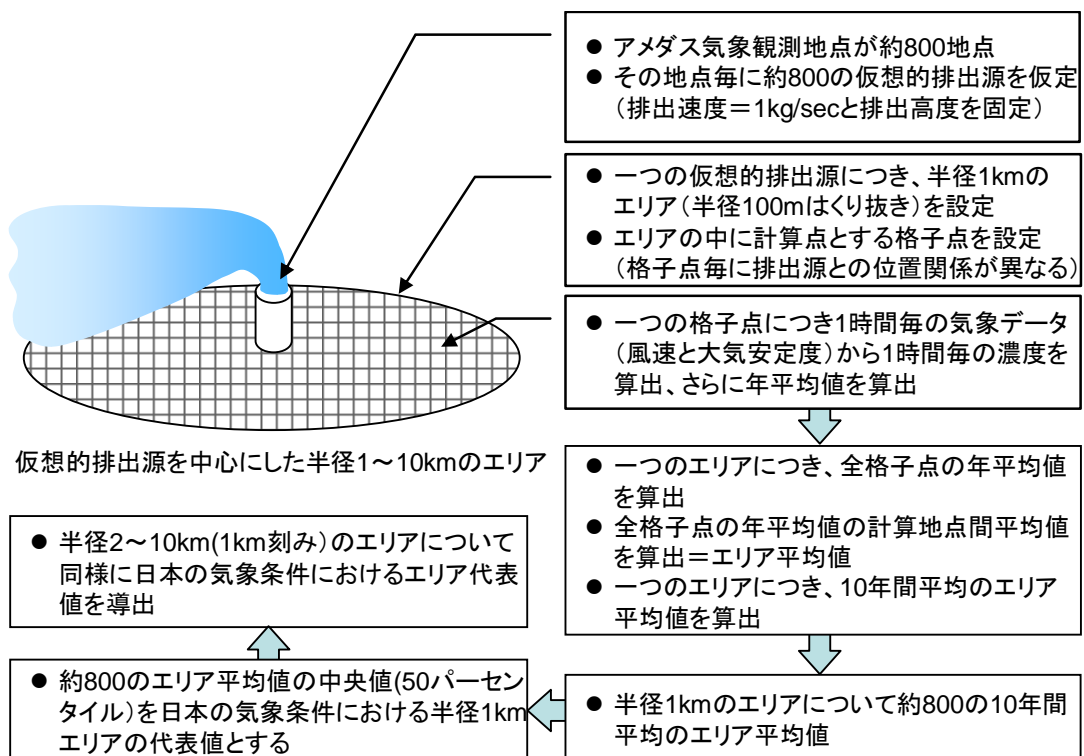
● アメダス気象観測地点が約800地点
● その地点毎に約800の仮想的排出源を仮定（排出速度＝1kg/secと排出高度を固定）

● 一つの仮想的排出源につき、半径1kmのエリア（半径100mはくり抜き）を設定
● エリアの中に計算点とする格子点を設定（格子点毎に排出源との位置関係が異なる）

● 一つの格子点につき1時間毎の気象データ（風速と大気安定度）から1時間毎の濃度を算出、さらに年平均値を算出

仮想的排出源を中心にした半径1～10kmのエリア

● 一つのエリアにつき、全格子点の年平均値を算出
● 全格子点の年平均値の計算地点間平均値を算出＝エリア平均値
● 一つのエリアにつき、10年間平均のエリア平均値を算出

● 半径2～10km(1km刻み）のエリアについて同様に日本の気象条件におけるエリア代表値を導出

● 半径1kmのエリアについて約800の10年間平均のエリア平均値

● 約800のエリア平均値の中央値(50パーセンタイル）を日本の気象条件における半径1kmエリアの代表値とする